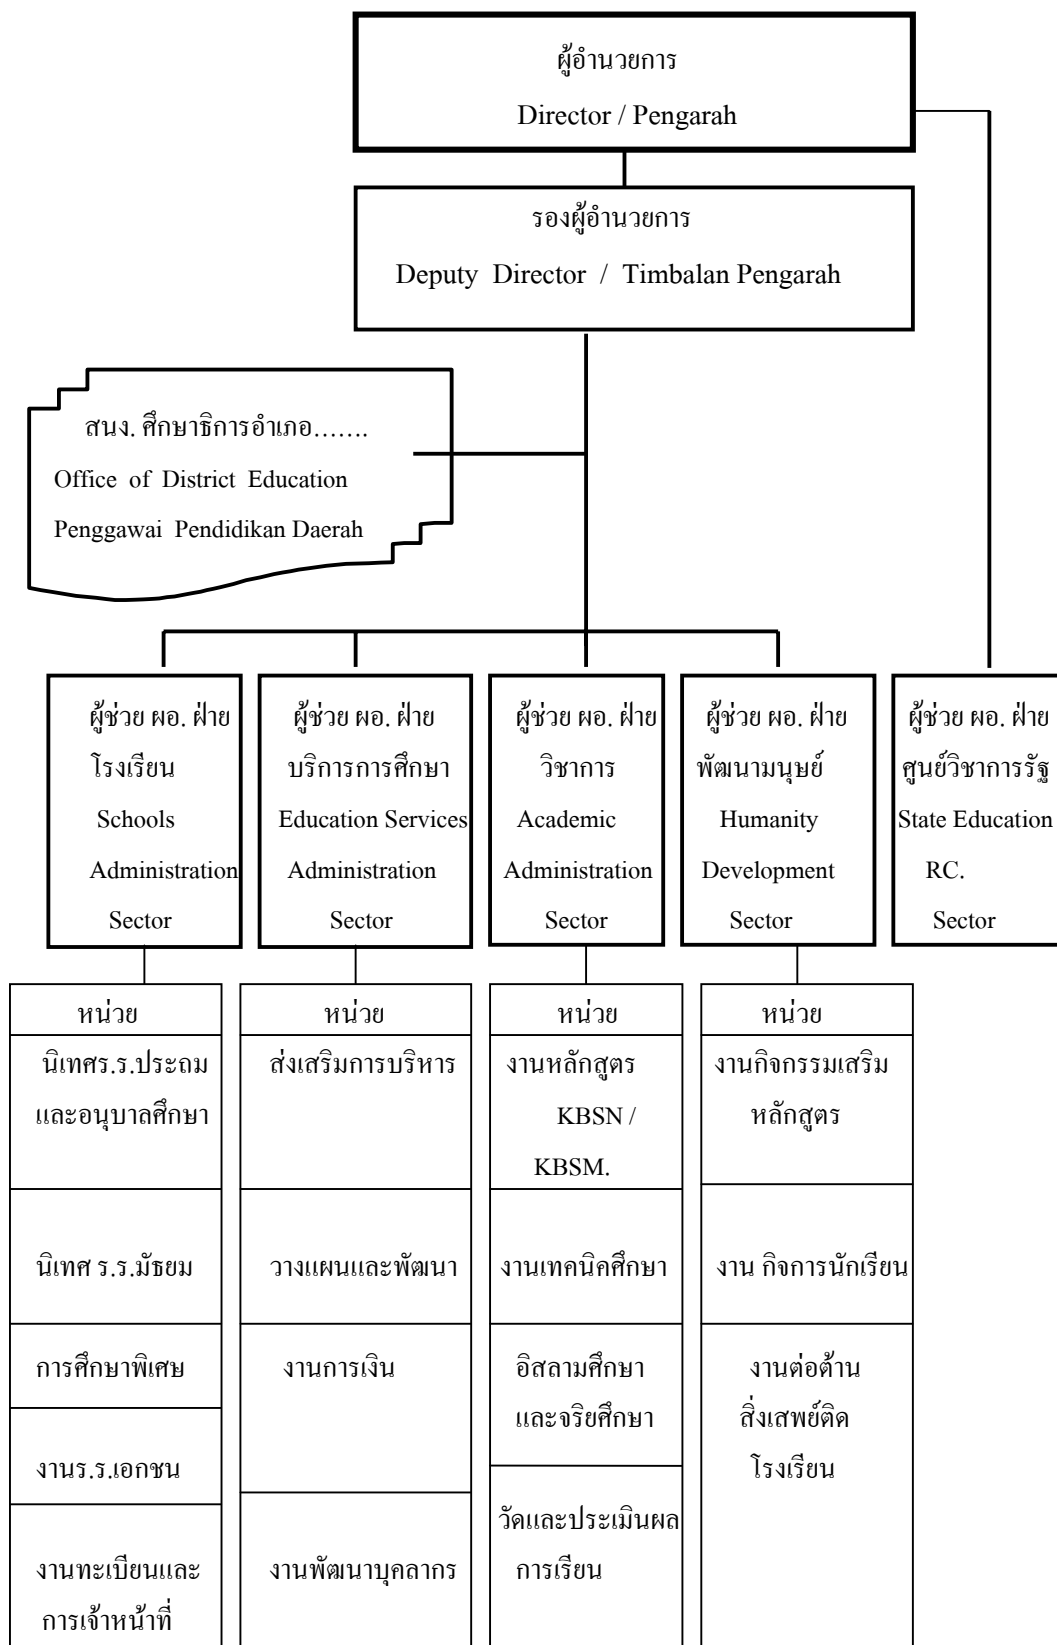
ผู้อำนวยการ
Director / Pengarah

รองผู้อำนวยการ
Deputy Director / Timbalan Pengarah

สนง. ศึกษาธิการอำเภอ.......
Office of District Education
Penggawai Pendidikan Daerah

ผู้ช่วย ผอ. ฝ่าย
โรงเรียน
Schools
Administration
Sector

ผู้ช่วย ผอ. ฝ่าย
บริการการศึกษา
Education Services
Administration
Sector

ผู้ช่วย ผอ. ฝ่าย
วิชาการ
Academic
Administration
Sector

ผู้ช่วย ผอ. ฝ่าย
พัฒนามนุษย์
Humanity
Development
Sector

ผู้ช่วย ผอ. ฝ่าย
ศูนย์วิชาการรัฐ
State Education
RC.
Sector

| หน่วย | หน่วย | หน่วย | หน่วย |
|---|---|---|---|
| นิเทศร.ร.ประถมและอนุบาลศึกษา | ส่งเสริมการบริหาร | งานหลักสูตร KBSN / KBSM. | งานกิจกรรมเสริมหลักสูตร |
| นิเทศ ร.ร.มัธยม | วางแผนและพัฒนา | งานเทคนิคศึกษา | งาน กิจการนักเรียน |
| การศึกษาพิเศษ | งานการเงิน | อิสลามศึกษาและจริยศึกษา | งานต่อต้านสิ่งเสพย์ติดโรงเรียน |
| งานร.ร.เอกชน | | วัดและประเมินผลการเรียน | |
| งานทะเบียนและการเจ้าหน้าที่ | งานพัฒนาบุคลากร | | |